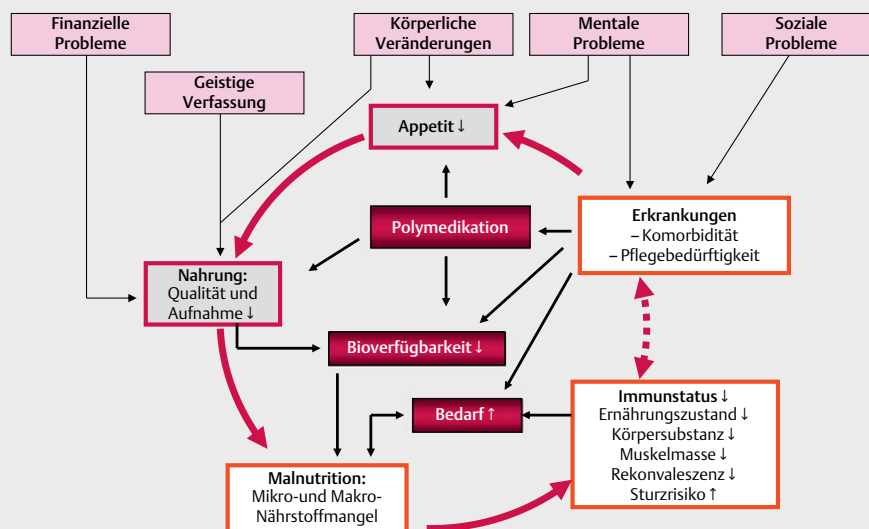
Finanzielle Probleme

Körperliche Veränderungen

Mentale Probleme

Soziale Probleme

Geistige Verfassung

Appetit ↓

Polymedikation

Erkrankungen
– Komorbidität
– Pflegebedürftigkeit

Nahrung:
Qualität und Aufnahme ↓

Bioverfügbarkeit ↓

Bedarf ↑

Immunstatus ↓
Ernährungszustand ↓
Körpersubstanz ↓
Muskelmasse ↓
Rekonvaleszenz ↓
Sturzrisiko ↑

Malnutrition:
Mikro-und Makro-Nährstoffmangel